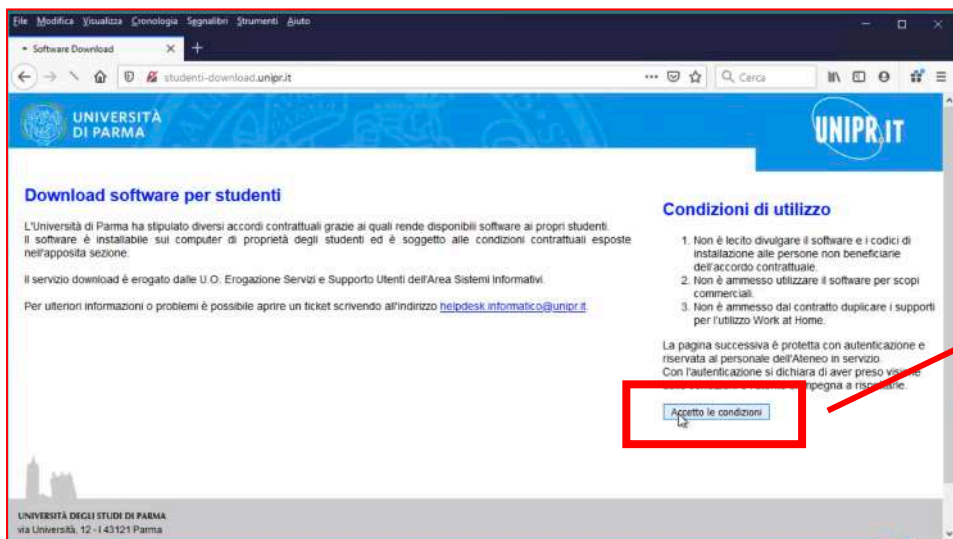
File Modifica Visualizza Cronologia Segnalibri Strumenti Aiuto

Software Download

studenti-download.unipr.it

Cerca

UNIVERSITÀ DI PARMA

UNIPR.IT

Download software per studenti

L'Università di Parma ha stipulato diversi accordi contrattuali grazie ai quali rende disponibili software ai propri studenti. Il software è installabile sui computer di proprietà degli studenti ed è soggetto alle condizioni contrattuali esposte nell'apposita sezione.

Il servizio download è erogato dalle U.O. Erogazione Servizi e Supporto Utenti dell'Area Sistemi Informativi.

Per ulteriori informazioni o problemi è possibile aprire un ticket scrivendo all'indirizzo helpdesk.informatico@unipr.it.

Condizioni di utilizzo

1. Non è lecito divulgare il software e i codici di installazione alle persone non beneficiarie dell'accordo contrattuale.
2. Non è ammesso utilizzare il software per scopi commerciali.
3. Non è ammesso dal contratto duplicare i supporti per l'utilizzo Work at Home.

La pagina successiva è protetta con autenticazione e riservata al personale dell'Ateneo in servizio.
Con l'autenticazione si dichiara di aver preso visione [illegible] impegna a rispettarle.

Accetto le condizioni

UNIVERSITÀ DEGLI STUDI DI PARMA
via Università, 12 - I 43121 Parma